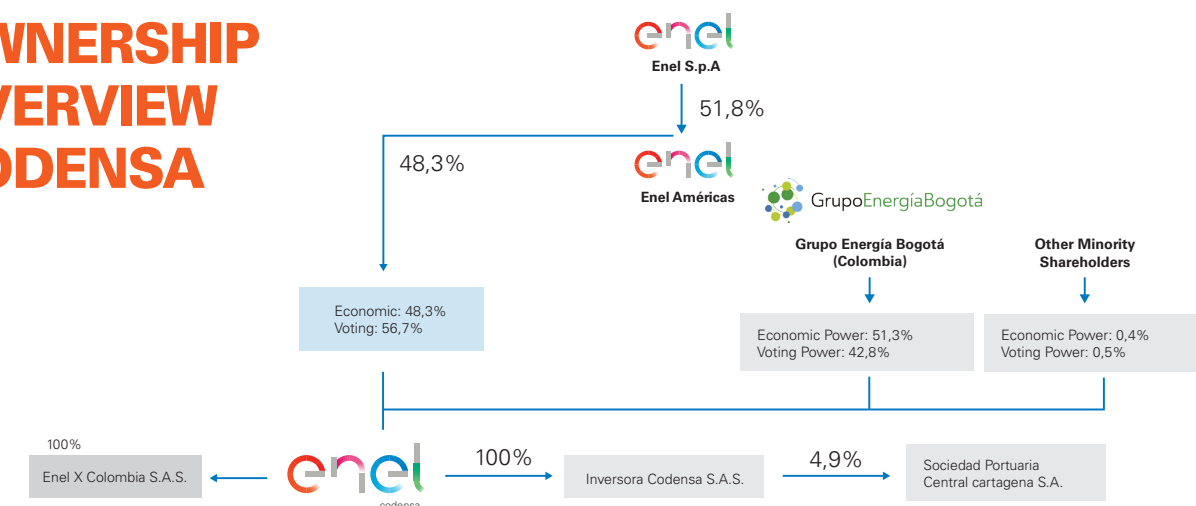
WNERSHIP
VERVIEW
ODENSA

enel
Enel S.p.A

51,8%

48,3%

enel
Enel Américas

GrupoEnergíaBogotá

Grupo Energía Bogotá (Colombia)

Other Minority Shareholders

Economic: 48,3%
Voting: 56,7%

Economic Power: 51,3%
Voting Power: 42,8%

Economic Power: 0,4%
Voting Power: 0,5%

100%
Enel X Colombia S.A.S.

enel
codensa

100%

Inversora Codensa S.A.S.

4,9%

Sociedad Portuaria
Central cartagena S.A.